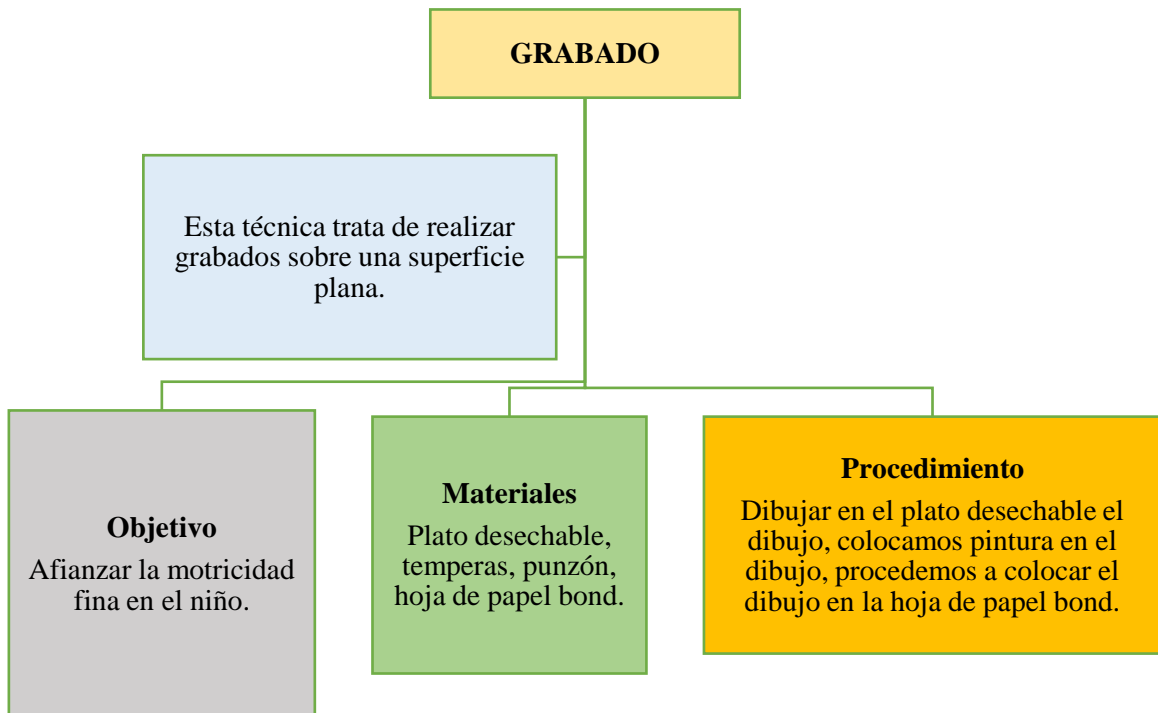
GRABADO

Esta técnica trata de realizar grabados sobre una superficie plana.

Objetivo
Afianzar la motricidad fina en el niño.

Materiales
Plato desechable, temperas, punzón, hoja de papel bond.

Procedimiento
Dibujar en el plato desechable el dibujo, colocamos pintura en el dibujo, procedemos a colocar el dibujo en la hoja de papel bond.